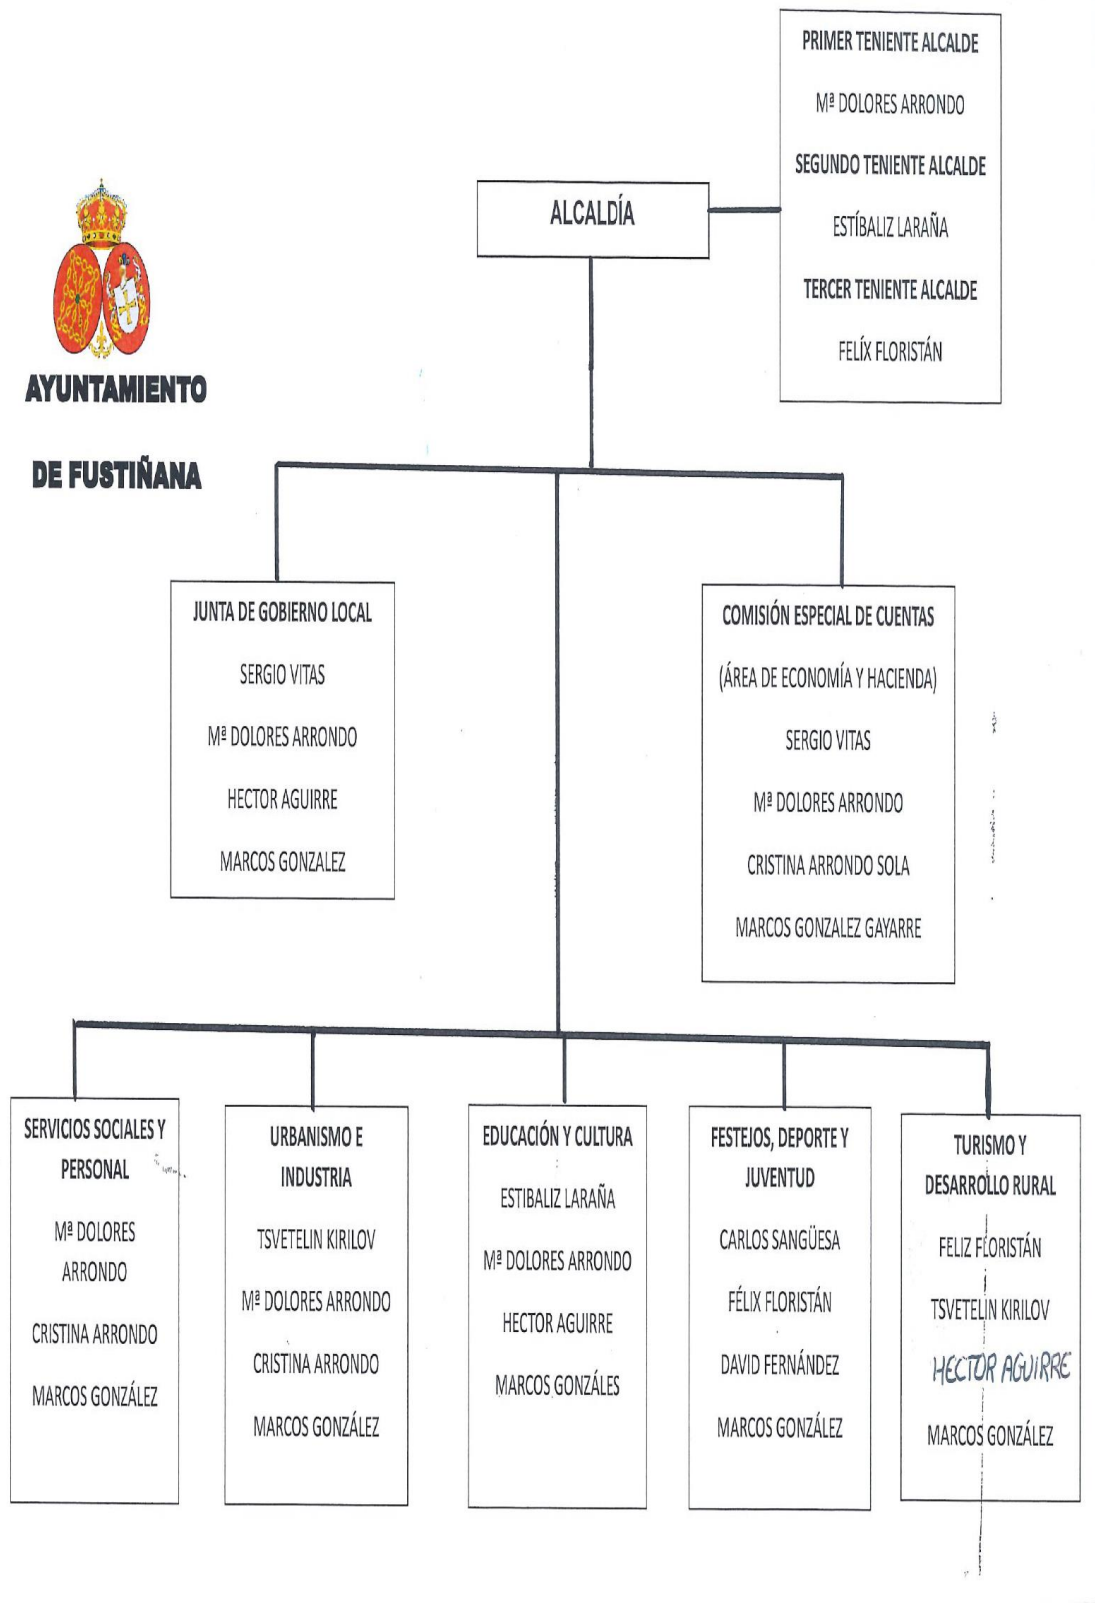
AYUNTAMIENTO

DE FUSTIÑANA

ALCALDÍA

PRIMER TENIENTE ALCALDE

Mª DOLORES ARRONDO

SEGUNDO TENIENTE ALCALDE

ESTÍBALIZ LARAÑA

TERCER TENIENTE ALCALDE

FELÍX FLORISTÁN

JUNTA DE GOBIERNO LOCAL

SERGIO VITAS

Mª DOLORES ARRONDO

HECTOR AGUIRRE

MARCOS GONZALEZ

COMISIÓN ESPECIAL DE CUENTAS

(ÁREA DE ECONOMÍA Y HACIENDA)

SERGIO VITAS

Mª DOLORES ARRONDO

CRISTINA ARRONDO SOLA

MARCOS GONZALEZ GAYARRE

SERVICIOS SOCIALES Y PERSONAL

Mª DOLORES ARRONDO

CRISTINA ARRONDO

MARCOS GONZÁLEZ

URBANISMO E INDUSTRIA

TSVETELIN KIRILOV

Mª DOLORES ARRONDO

CRISTINA ARRONDO

MARCOS GONZÁLEZ

EDUCACIÓN Y CULTURA

ESTIBALIZ LARAÑA

Mª DOLORES ARRONDO

HECTOR AGUIRRE

MARCOS GONZÁLES

FESTEJOS, DEPORTE Y JUVENTUD

CARLOS SANGÜESA

FÉLIX FLORISTÁN

DAVID FERNÁNDEZ

MARCOS GONZÁLEZ

TURISMO Y DESARROLLO RURAL

FELIZ FLORISTÁN

TSVETELIN KIRILOV

HECTOR AGUIRRE

MARCOS GONZÁLEZ